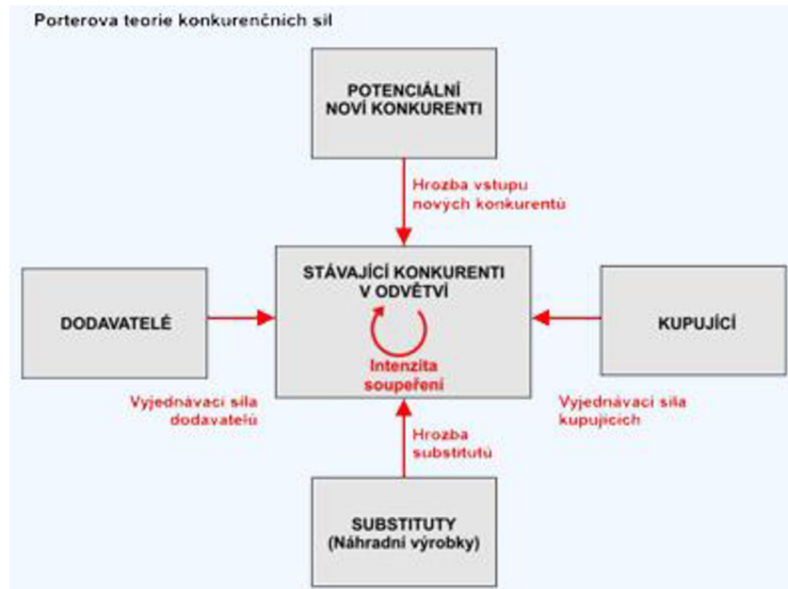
Porterova teorie konkurenčních sil

POTENCIÁLNÍ NOVÍ KONKURENTI

Hrozba vstupu nových konkurentů

DODAVATELÉ

STÁVAJÍCÍ KONKURENTI V ODVĚTVÍ

Intenzita soupeření

KUPUJÍCÍ

Vyjednávací síla dodavatelů

Vyjednávací síla kupujících

Hrozba substitutů

SUBSTITUTY (Náhradní výrobky)